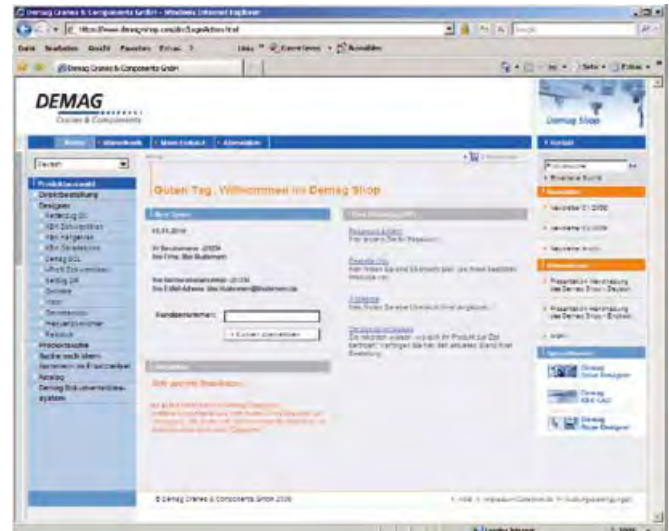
Demag Cranes & Components GmbH - Windows Internet Explorer

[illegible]

Datei Bearbeiten Ansicht Favoriten Extras ?

Demag Cranes & Components GmbH

DEMAG
Cranes & Components

Demag Shop

Home | Warenkorb | Mein Kontakt | Abmelden

Deutsch

Produktauswahl
Dreirollen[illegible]
Designer
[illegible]
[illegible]
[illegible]
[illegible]
Demag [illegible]
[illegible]
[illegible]
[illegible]
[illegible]
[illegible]
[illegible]
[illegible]
Produktsuche
Suche nach Ident-Nummern
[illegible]
Katalog
Demag Dokumentations-system

Guten Tag, Willkommen im Demag Shop

Mein System

05.01.2010

Ihr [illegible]
Ihre Firma: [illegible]

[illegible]
Ihre E-Mail-Adresse: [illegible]

Kundennummer:

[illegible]

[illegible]

Bitte gehen Sie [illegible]

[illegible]

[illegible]
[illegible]

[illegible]
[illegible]

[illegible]
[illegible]

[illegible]
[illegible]

© Demag Cranes & Components GmbH 2009

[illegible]

Kontakt

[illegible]

Newsletter

Newsletter 01/2009

Newsletter 02/2009

Newsletter Archiv

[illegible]

Präsentation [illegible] des Demag Shop - Deutsch

Präsentation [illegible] des Demag Shop - Englisch

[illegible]

Demag Drive Designer

Demag KBK CAD

Demag Rope Designer